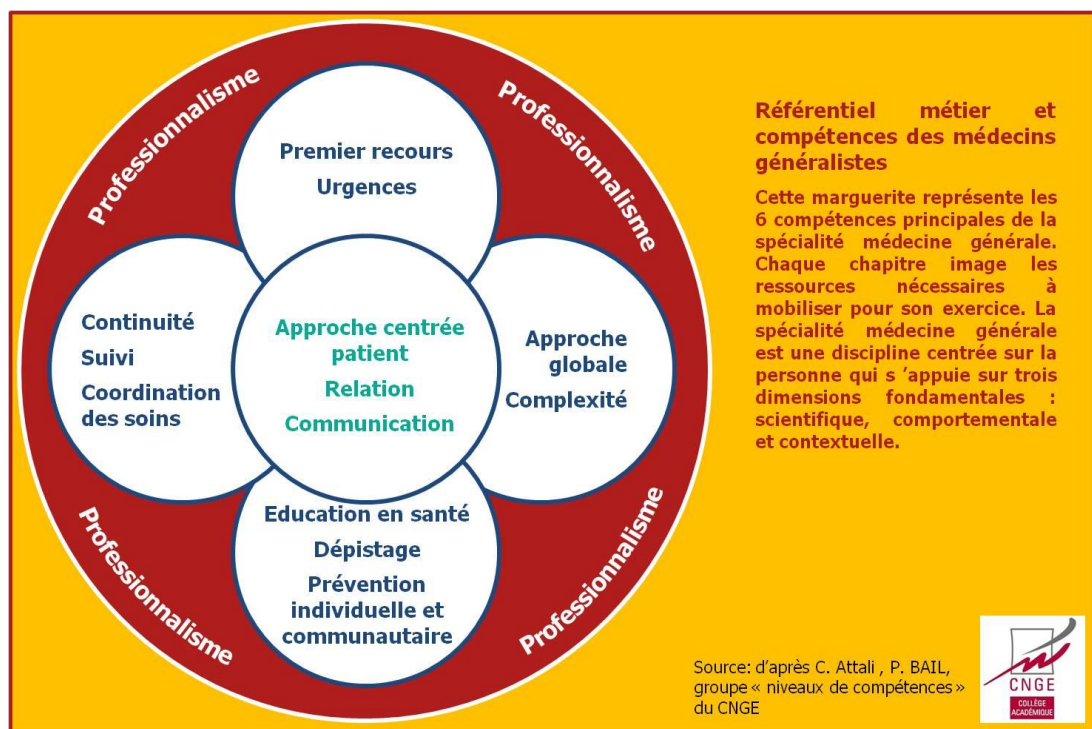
Professionnalisme

Professionnalisme

Premier recours

Urgences

Continuité

Suivi

Coordination des soins

Approche centrée patient

Relation

Communication

Approche globale

Complexité

Education en santé

Dépistage

Prévention individuelle et communautaire

Professionnalisme

Professionnalisme

Référentiel métier et compétences des médecins généralistes

Cette marguerite représente les 6 compétences principales de la spécialité médecine générale. Chaque chapitre image les ressources nécessaires à mobiliser pour son exercice. La spécialité médecine générale est une discipline centrée sur la personne qui s 'appuie sur trois dimensions fondamentales : scientifique, comportementale et contextuelle.

Source: d'après C. Attali , P. BAIL, groupe « niveaux de compétences » du CNGE

CNGE
COLLÈGE ACADÉMIQUE